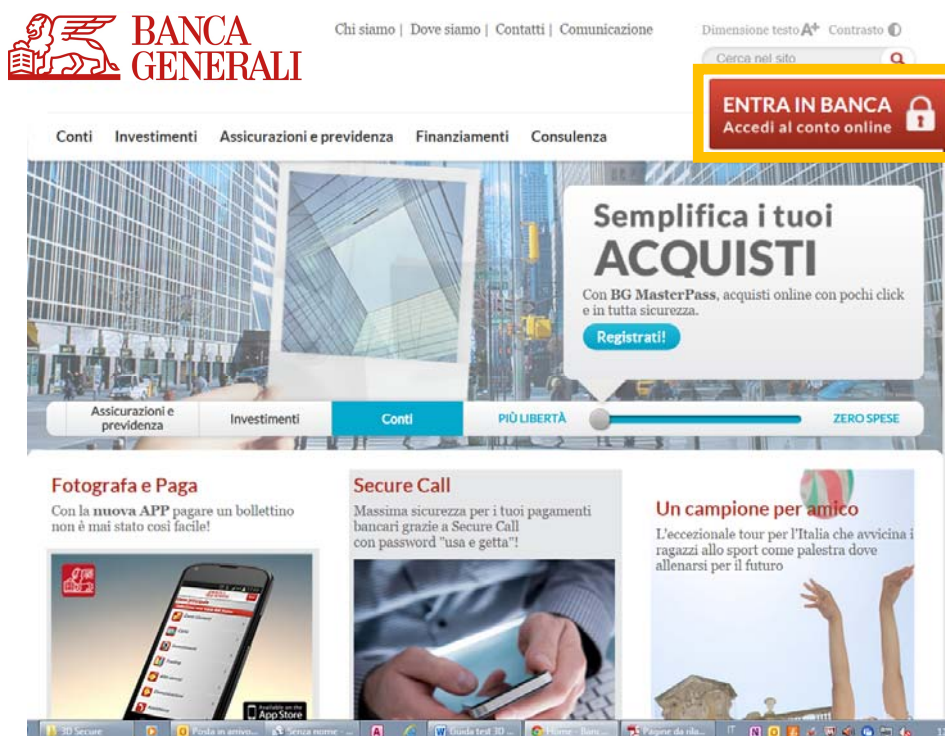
BANCA GENERALI

Chi siamo | Dove siamo | Contatti | Comunicazione

Dimensione testo A+ Contrasto

Cerca nel sito

ENTRA IN BANCA
Accedi al conto online

Conti Investimenti Assicurazioni e previdenza Finanziamenti Consulenza

Semplifica i tuoi
ACQUISTI

Con BG MasterPass, acquisti online con pochi click e in tutta sicurezza.

Registrati!

Assicurazioni e previdenza | Investimenti | Conti | PIÙ LIBERTÀ | ZERO SPESE

Fotografa e Paga
Con la nuova APP pagare un bollettino non è mai stato così facile!

Available on the App Store

Secure Call
Massima sicurezza per i tuoi pagamenti bancari grazie a Secure Call con password "usa e getta"!

Un campione per amico
L'eccezionale tour per l'Italia che avvicina i ragazzi allo sport come palestra dove allenarsi per il futuro

3D Secure | Posta in arrivo... | Senza nome - ... | Guida test 3D ... | Home - Banc... | Pagine da rila... | IT